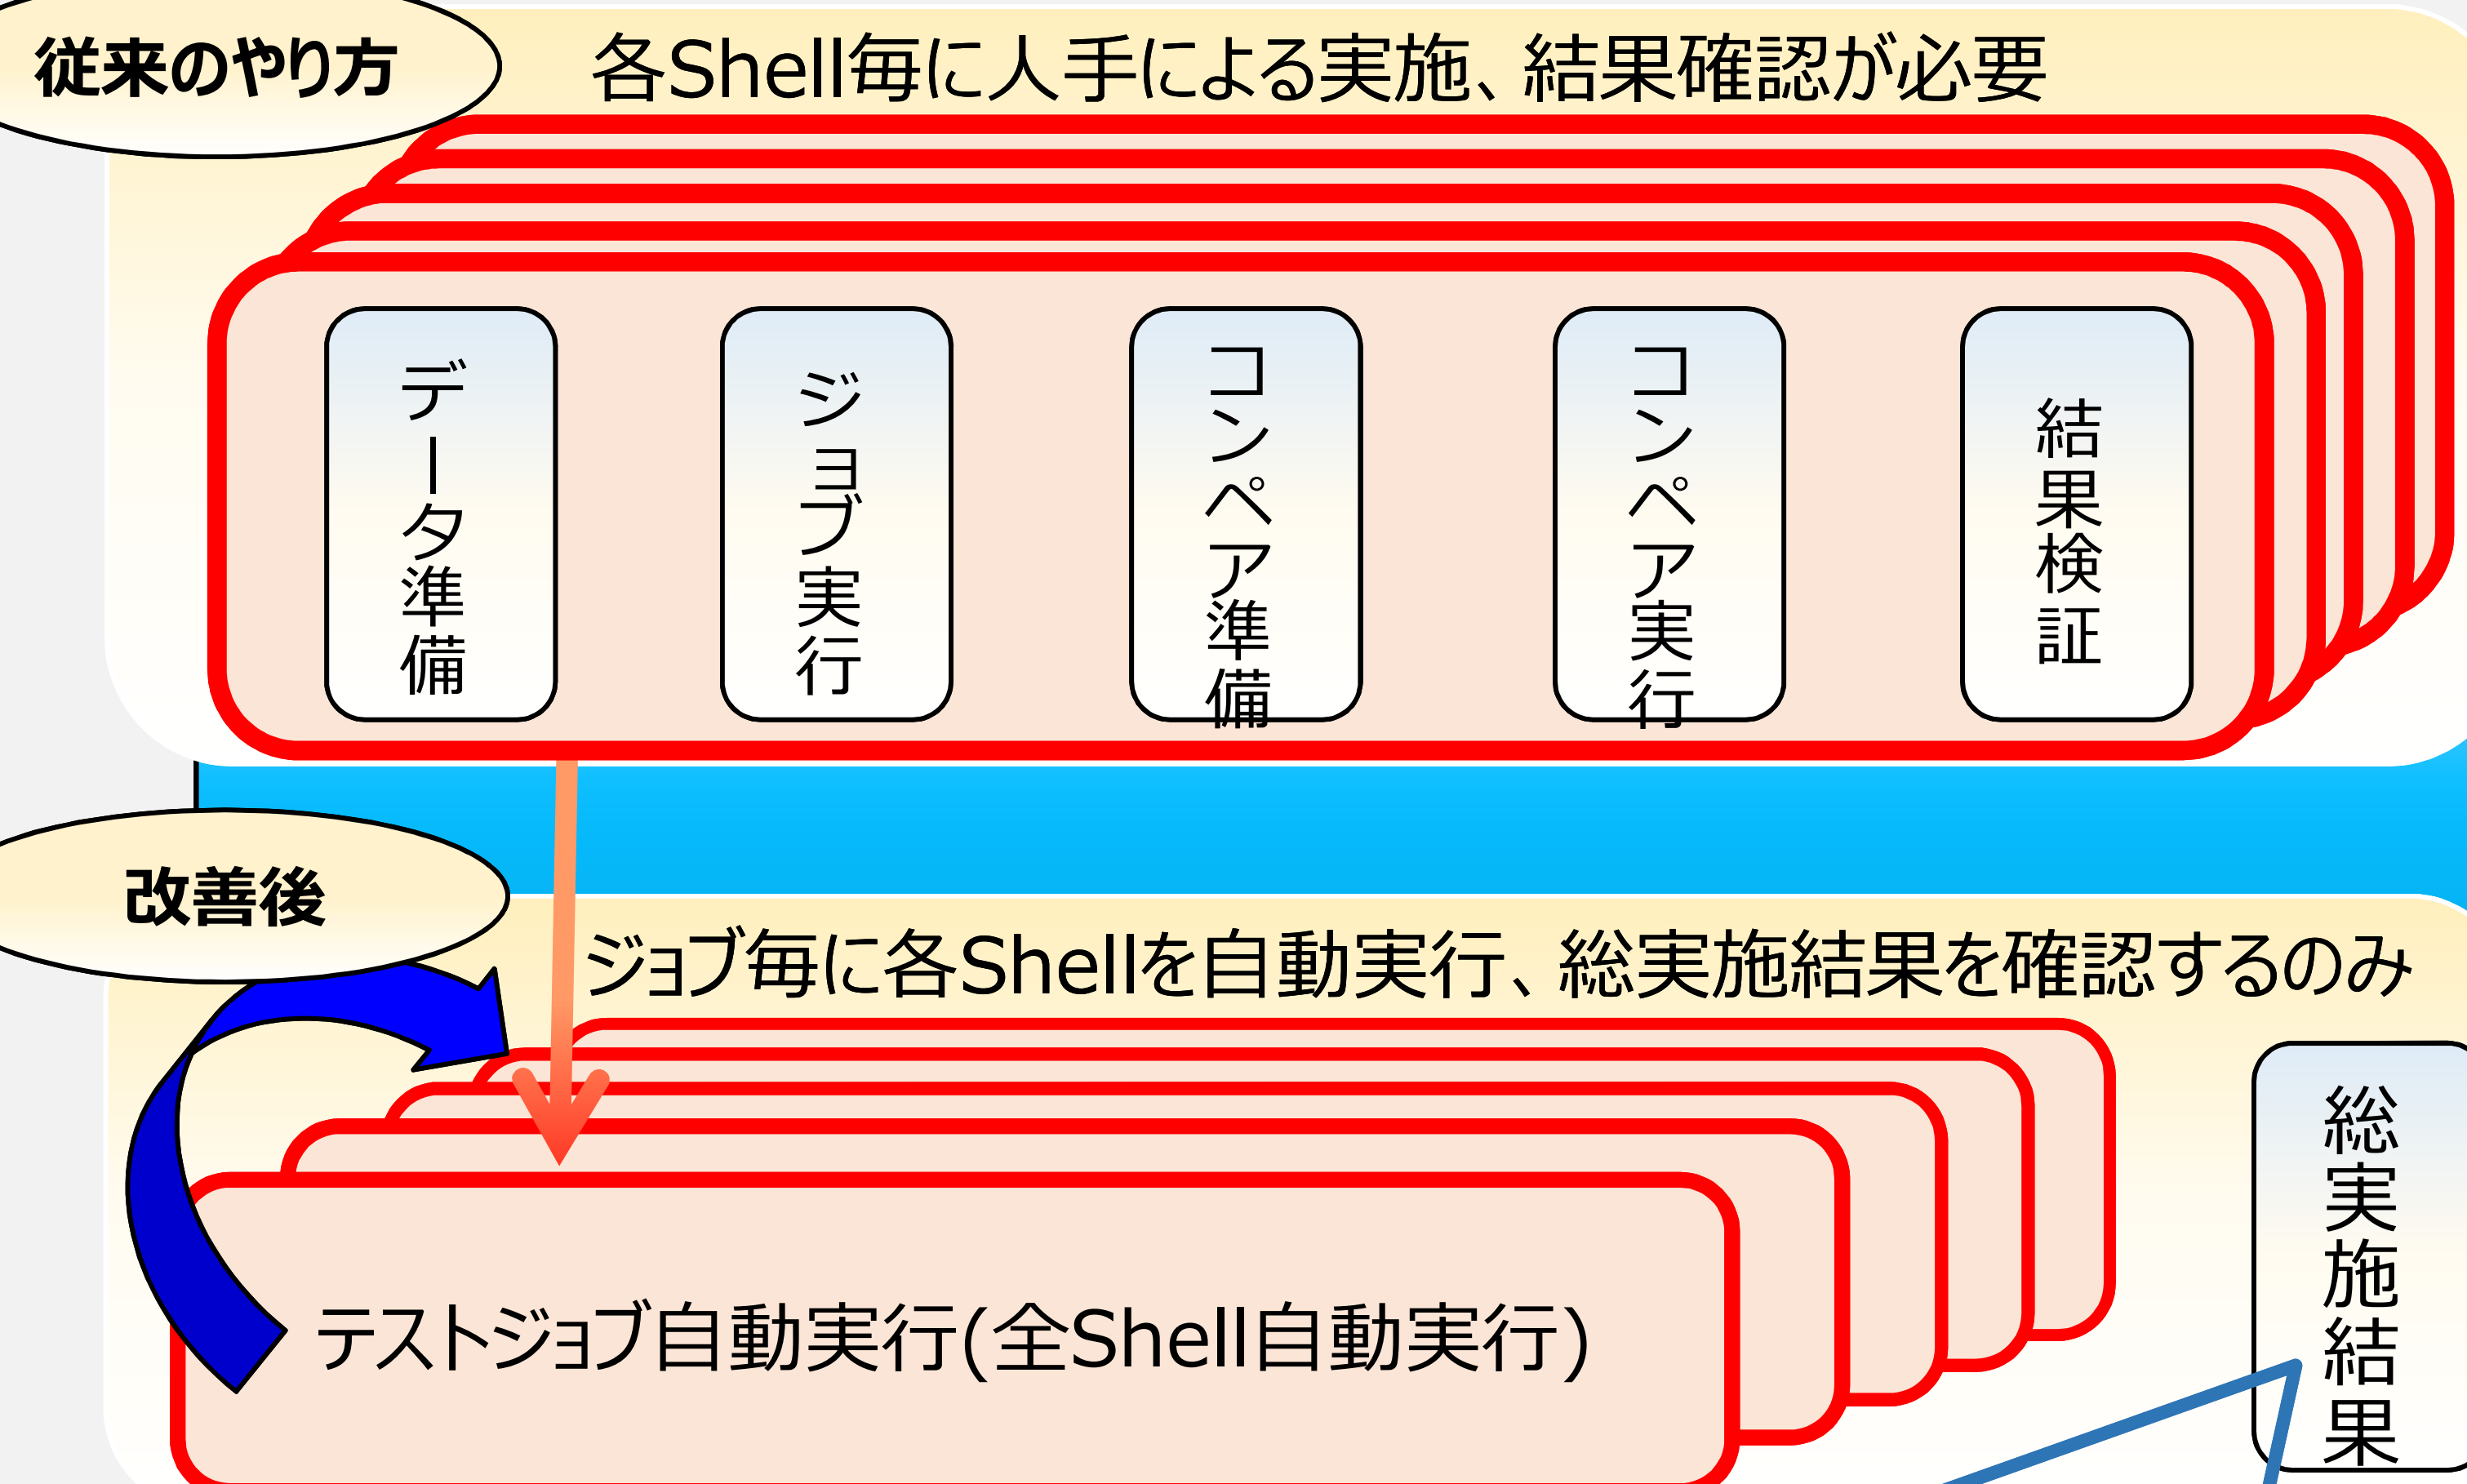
従来のやり方

各Shell毎に人手による実施、結果確認が必要

データ準備

ジョブ実行

コンペア準備

コンペア実行

結果検証

改善後

ジョブ毎に各Shellを自動実行、総実施結果を確認するのみ

テストジョブ自動実行(全Shell自動実行)

総実施結果